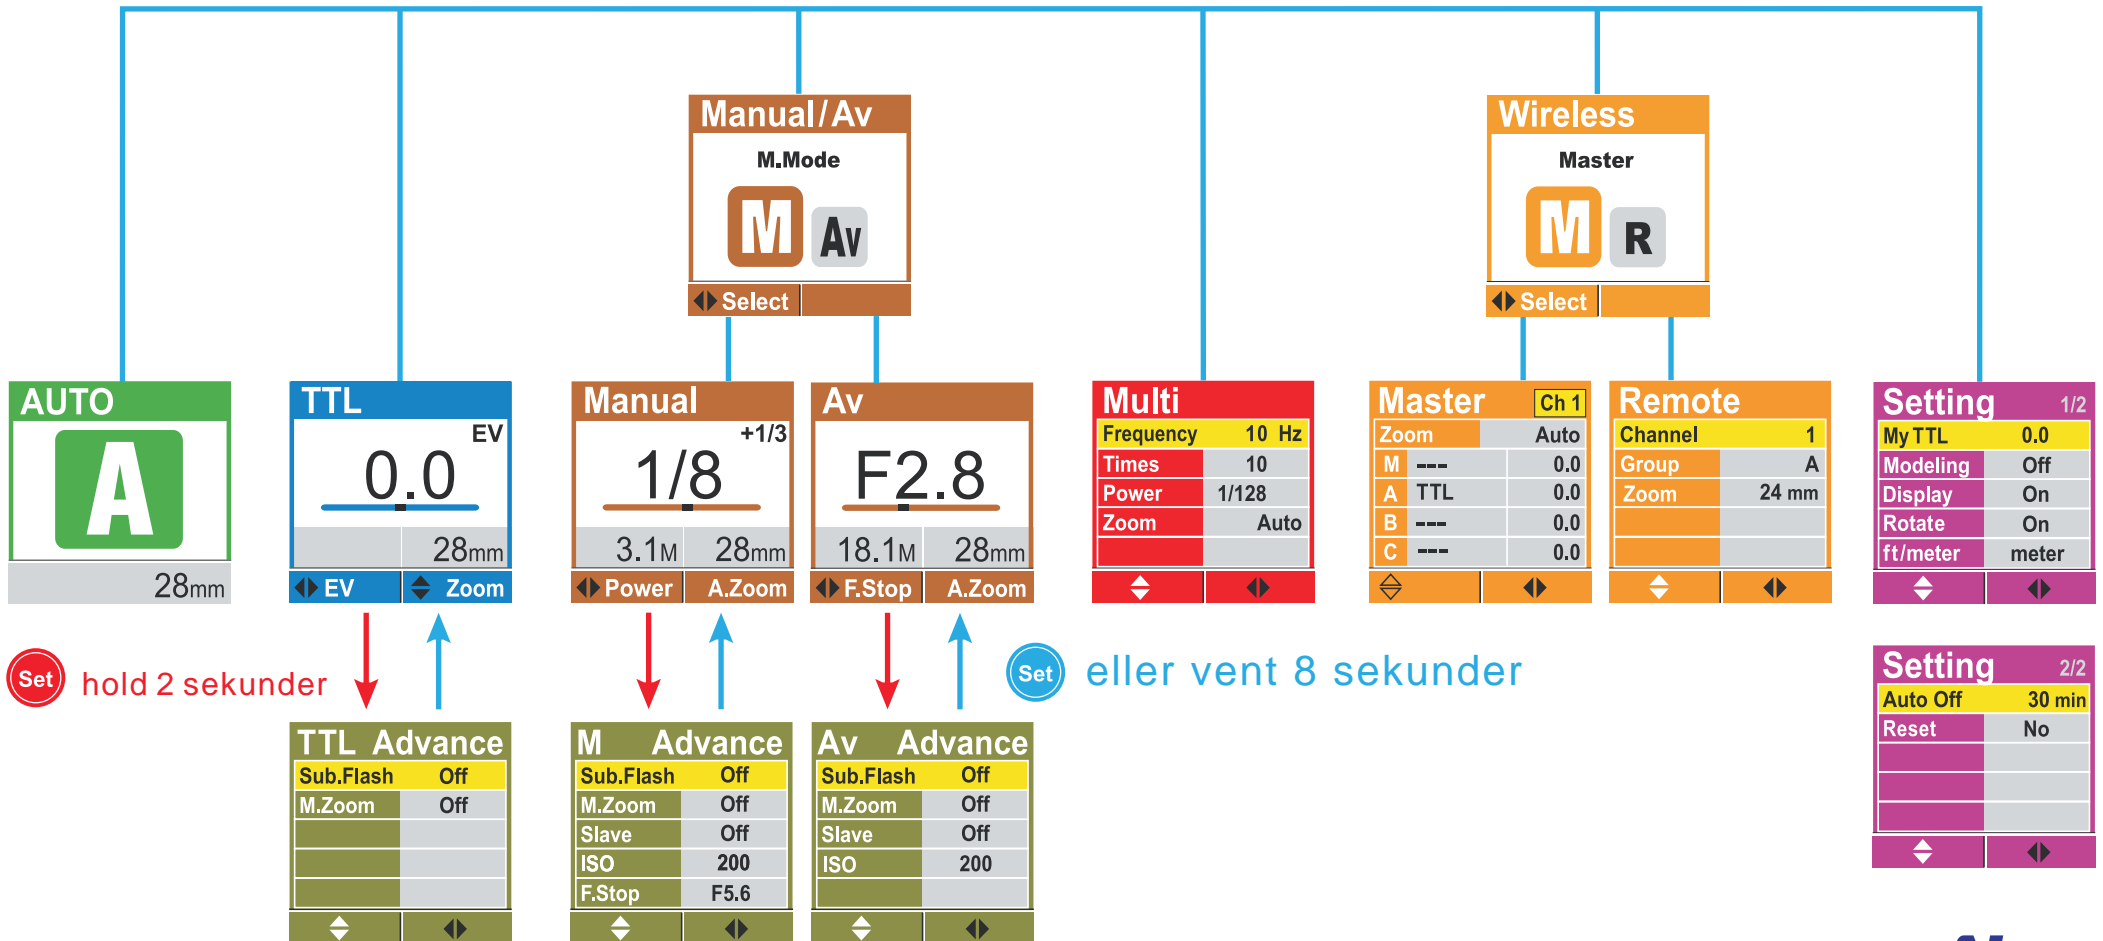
Manual/Av
M.Mode
M Av
Select

Wireless
Master
M R
Select

AUTO
A
28mm

TTL
EV
0.0
28mm
EV Zoom

Manual
+1/3
1/8
3.1M 28mm
Power A.Zoom

Av
F2.8
18.1M 28mm
F.Stop A.Zoom

Multi
| Frequency | 10 Hz |
|---|---|
| Times | 10 |
| Power | 1/128 |
| Zoom | Auto |

Master Ch 1
| Zoom | Auto |
|---|---|
| M --- | 0.0 |
| A TTL | 0.0 |
| B --- | 0.0 |
| C --- | 0.0 |

Remote
| Channel | 1 |
|---|---|
| Group | A |
| Zoom | 24 mm |

Setting 1/2
| My TTL | 0.0 |
|---|---|
| Modeling | Off |
| Display | On |
| Rotate | On |
| ft/meter | meter |

Set hold 2 sekunder

Set eller vent 8 sekunder

Setting 2/2
| Auto Off | 30 min |
|---|---|
| Reset | No |

TTL Advance
| Sub.Flash | Off |
|---|---|
| M.Zoom | Off |

M Advance
| Sub.Flash | Off |
|---|---|
| M.Zoom | Off |
| Slave | Off |
| ISO | 200 |
| F.Stop | F5.6 |

Av Advance
| Sub.Flash | Off |
|---|---|
| M.Zoom | Off |
| Slave | Off |
| ISO | 200 |